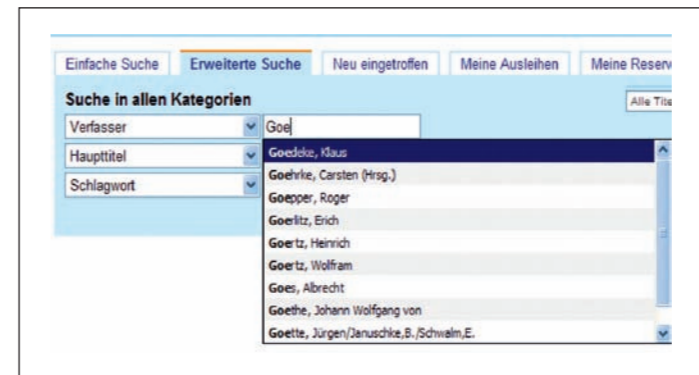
Einfache Suche | Erweiterte Suche | Neu eingetroffen | Meine Ausleihen | Meine Reserv

Suche in allen Kategorien

Alle Tite

Verfasser
Goe

Haupttitel

Schlagwort

Goedeke, Klaus
Goehrke, Carsten (Hrsg.)
Goepper, Roger
Goerlitz, Erich
Goertz, Heinrich
Goertz, Wolfram
Goes, Albrecht
Goethe, Johann Wolfgang von
Goette, Jürgen/Januschke,B./Schwalm,E.